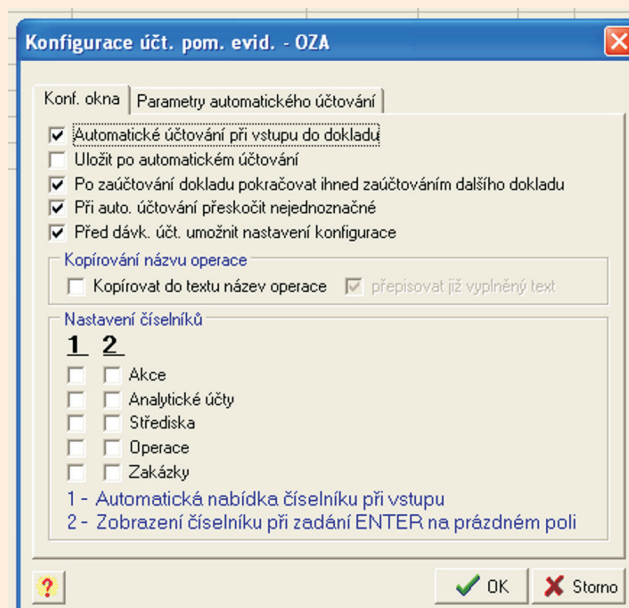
Konfigurace účt. pom. evid. - OZA

Konf. okna | Parametry automatického účtování

Automatické účtování při vstupu do dokladu
Uložit po automatickém účtování
Po zaúčtování dokladu pokračovat ihned zaúčtováním dalšího dokladu
Při auto. účtování přeskočit nejednoznačné
Před dávk. účt. umožnit nastavení konfigurace

Kopírování názvu operace
Kopírovat do textu název operace
přepisovat již vyplněný text

Nastavení číselníků
1 2
Akce
Analytické účty
Střediska
Operace
Zakázky
1 - Automatická nabídka číselníku při vstupu
2 - Zobrazení číselníku při zadání ENTER na prázdném poli

?
OK
Storno